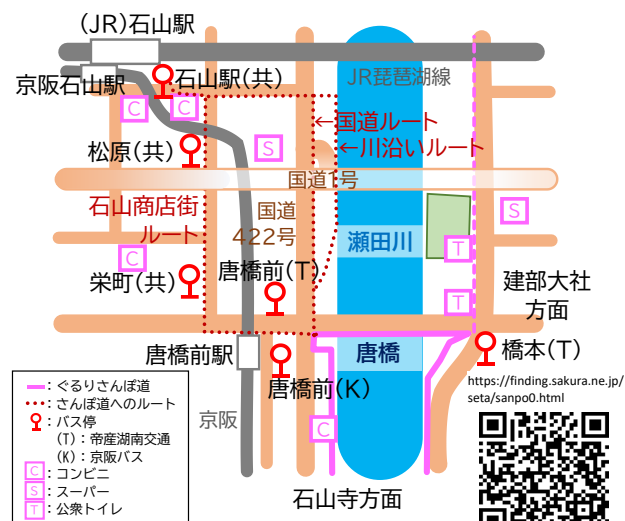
(JR)石山駅
京阪石山駅
石山駅(共)
C
C
JR琵琶湖線
←国道ルート
←川沿いルート
S
松原(共)
国道1号
石山商店街
ルート
国道
422号
瀬田川
S
C
栄町(共)
唐橋前(T)
T
建部大社
方面
T
唐橋前駅
唐橋
橋本(T)
唐橋前(K)
https://finding.sakura.ne.jp/seta/sanpo0.html
京阪
C
━:ぐるりさんぽ道
┅:さんぽ道へのルート
:バス停
(T):帝産湖南交通
(K):京阪バス
C:コンビニ
S:スーパー
T:公衆トイレ
石山寺方面